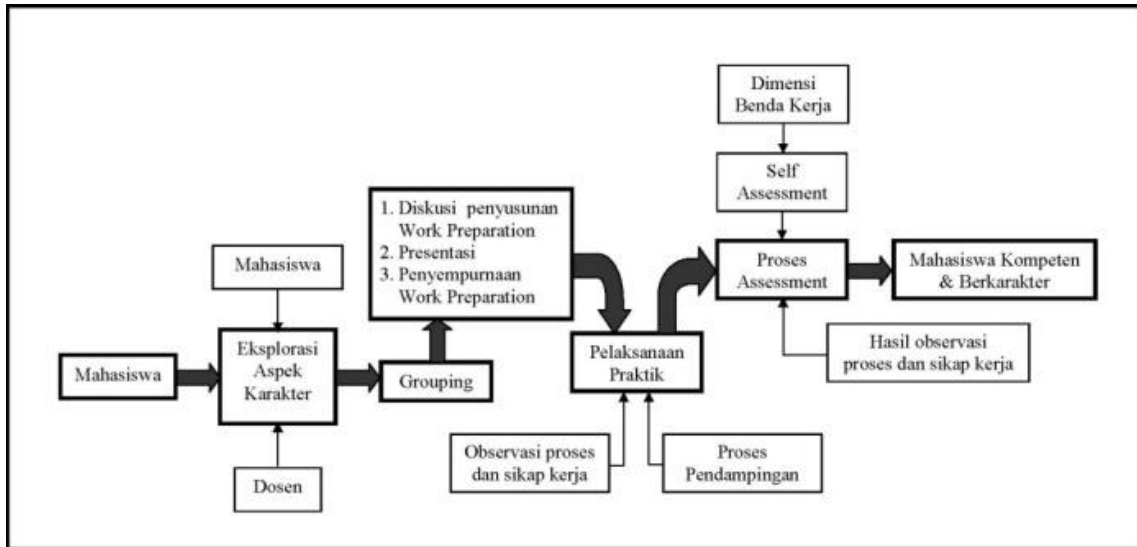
Mahasiswa

Mahasiswa

Eksplorasi Aspek Karakter

Dosen

Grouping

1. Diskusi penyusunan Work Preparation
2. Presentasi
3. Penyempurnaan Work Preparation

Pelaksanaan Praktik

Observasi proses dan sikap kerja

Proses Pendampingan

Dimensi Benda Kerja

Self Assessment

Proses Assessment

Hasil observasi proses dan sikap kerja

Mahasiswa Kompeten & Berkarakter